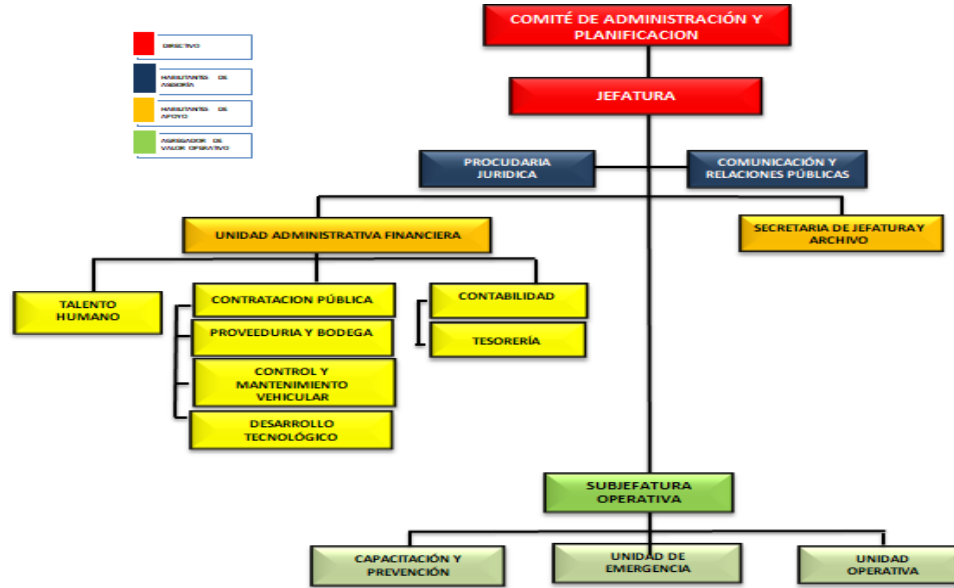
DIRECTIVO

HABILITANTE DE ASESORÍA

HABILITANTE DE APOYO

AGREGADOR DE VALOR OPERATIVO

COMITÉ DE ADMINISTRACIÓN Y PLANIFICACION

JEFATURA

PROCUDARIA JURIDICA

COMUNICACIÓN Y RELACIONES PÚBLICAS

UNIDAD ADMINISTRATIVA FINANCIERA

SECRETARIA DE JEFATURA Y ARCHIVO

TALENTO HUMANO

CONTRATACION PÚBLICA

PROVEEDURIA Y BODEGA

CONTROL Y MANTENIMIENTO VEHICULAR

DESARROLLO TECNOLÓGICO

CONTABILIDAD

TESORERÍA

SUBJEFATURA OPERATIVA

CAPACITACIÓN Y PREVENCIÓN

UNIDAD DE EMERGENCIA

UNIDAD OPERATIVA